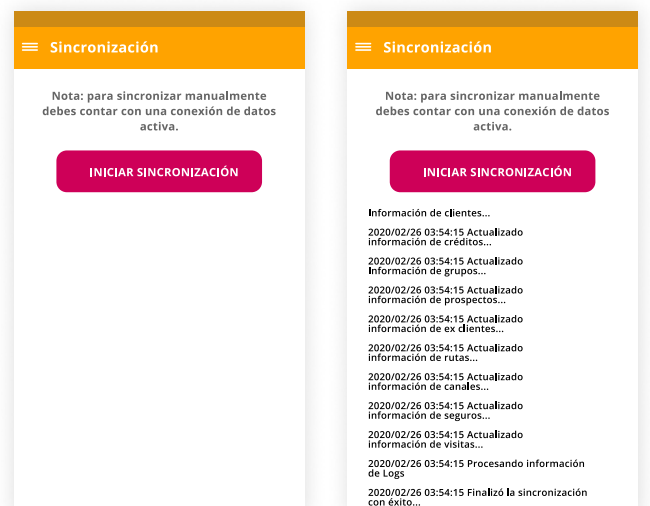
Sincronización

Nota: para sincronizar manualmente debes contar con una conexión de datos activa.

INICIAR SINCRONIZACIÓN

Sincronización

Nota: para sincronizar manualmente debes contar con una conexión de datos activa.

INICIAR SINCRONIZACIÓN

Información de clientes...

2020/02/26 03:54:15 Actualizado información de créditos...

2020/02/26 03:54:15 Actualizado Información de grupos...

2020/02/26 03:54:15 Actualizado información de prospectos...

2020/02/26 03:54:15 Actualizado información de ex clientes...

2020/02/26 03:54:15 Actualizado información de rutas...

2020/02/26 03:54:15 Actualizado información de canales...

2020/02/26 03:54:15 Actualizado información de seguros...

2020/02/26 03:54:15 Actualizado información de visitas...

2020/02/26 03:54:15 Procesando información de Logs

2020/02/26 03:54:15 Finalizó la sincronización con éxito...